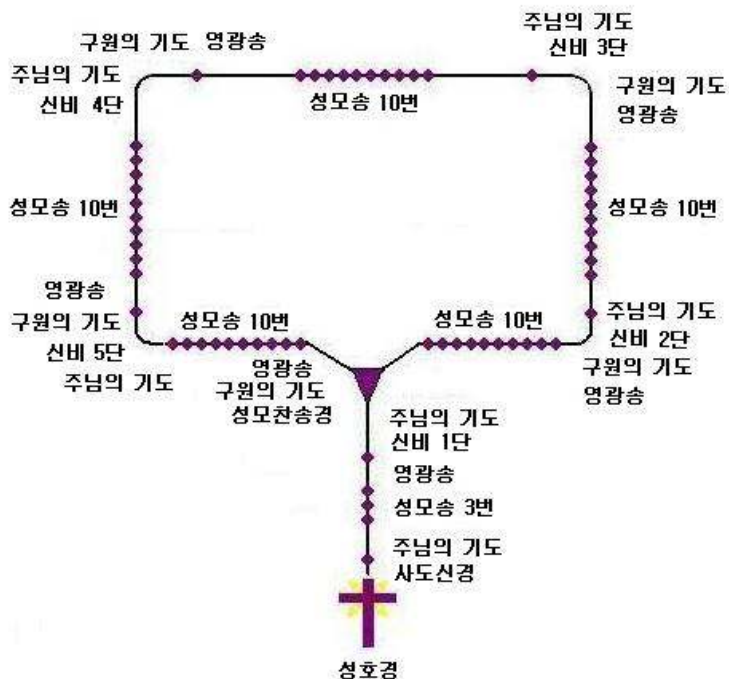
구원의 기도 영광송

주님의 기도
신비 3단

주님의 기도
신비 4단

성모송 10번

구원의 기도
영광송

성모송 10번

성모송 10번

영광송
구원의 기도
신비 5단
주님의 기도

성모송 10번

성모송 10번

주님의 기도
신비 2단
구원의 기도
영광송

영광송
구원의 기도
성모찬송경

주님의 기도
신비 1단

영광송

성모송 3번

주님의 기도
사도신경

성호경